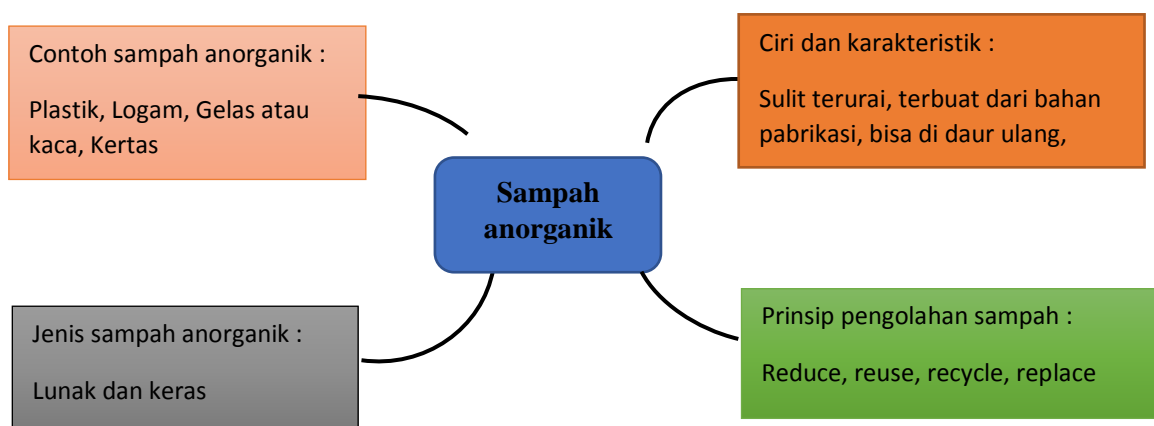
Contoh sampah anorganik :

Plastik, Logam, Gelas atau kaca, Kertas

Ciri dan karakteristik :

Sulit terurai, terbuat dari bahan pabrikasi, bisa di daur ulang,

Sampah anorganik

Jenis sampah anorganik :

Lunak dan keras

Prinsip pengolahan sampah :

Reduce, reuse, recycle, replace